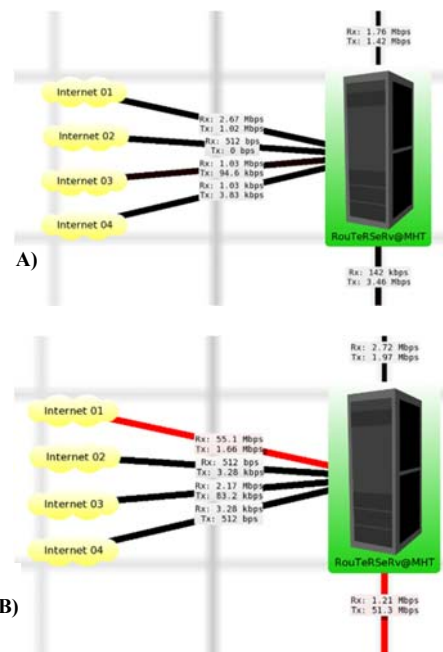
Rx: 1.76 Mbps
Tx: 1.42 Mbps

Internet 01

Internet 02

Internet 03

Internet 04

Rx: 2.67 Mbps
Tx: 1.02 Mbps
Rx: 512 bps
Tx: 0 bps
Rx: 1.03 Mbps
Tx: 94.6 kbps
Rx: 1.03 Mbps
Tx: 3.83 kbps

RouTeRSeRv@MHT

A)

Rx: 142 kbps
Tx: 3.46 Mbps

Rx: 2.72 Mbps
Tx: 1.97 Mbps

Internet 01

Internet 02

Internet 03

Internet 04

Rx: 55.1 Mbps
Tx: 1.66 Mbps
Rx: 512 bps
Tx: 3.28 kbps
Rx: 2.17 Mbps
Tx: 83.2 kbps
Rx: 3.28 kbps
Tx: 512 bps

RouTeRSeRv@MHT

B)

Rx: 1.21 Mbps
Tx: 51.3 Mbps